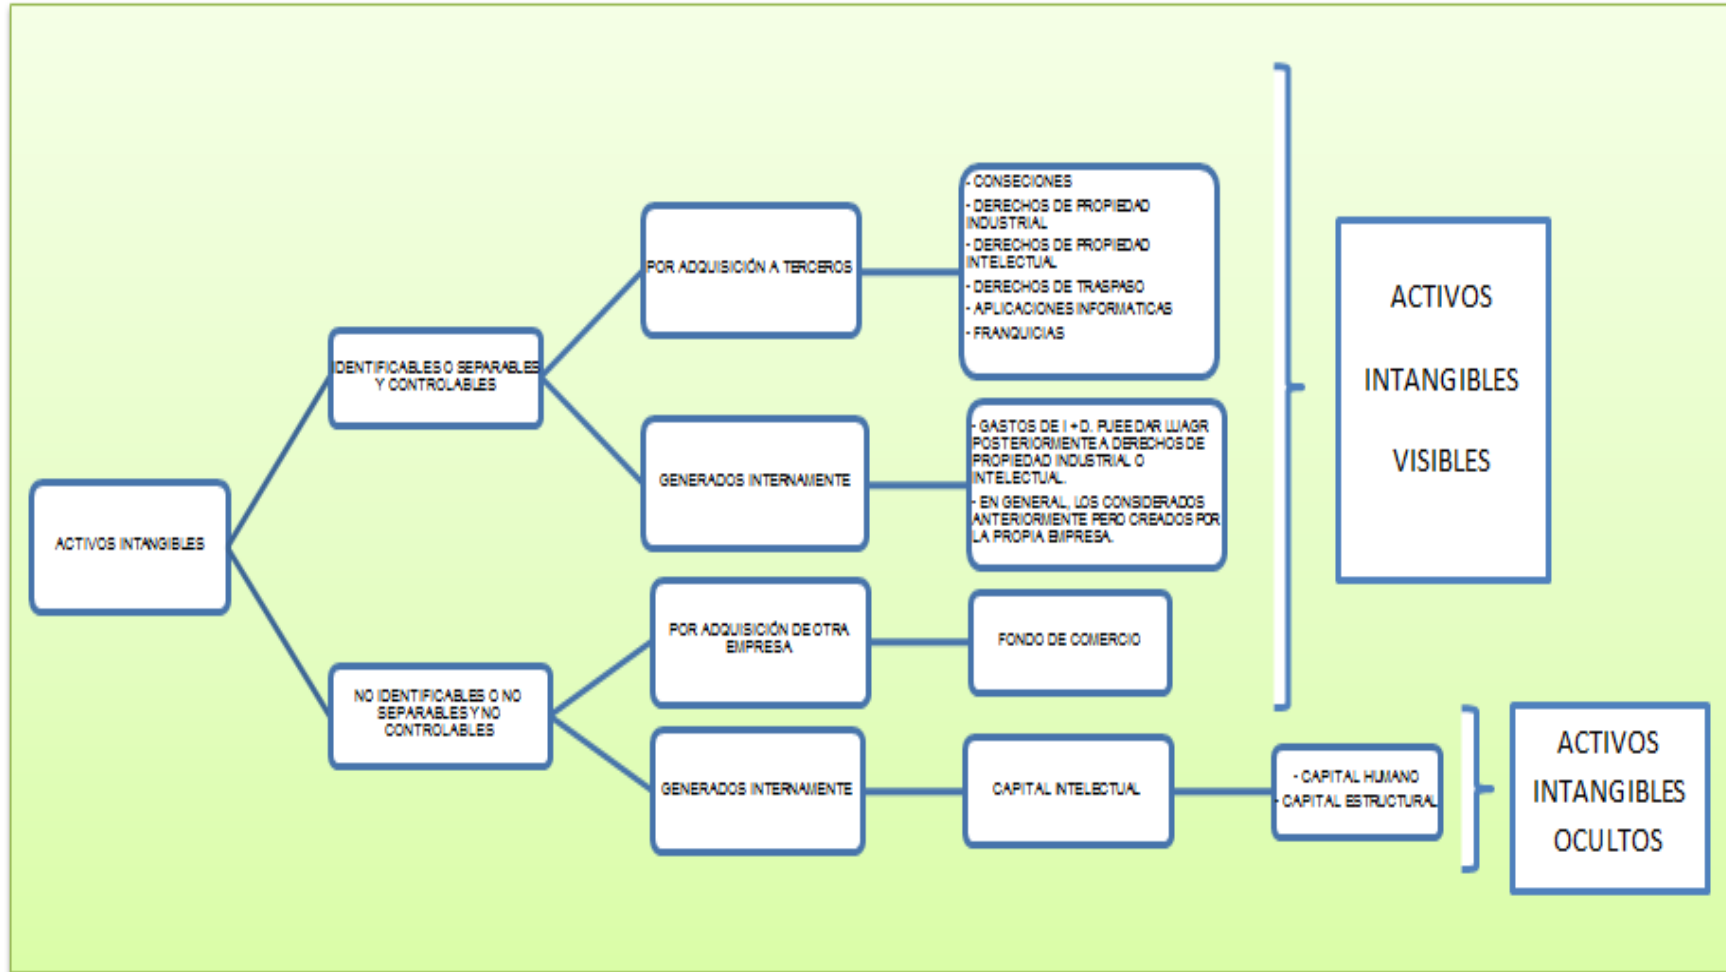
ACTIVOS INTANGIBLES

IDENTIFICABLES O SEPARABLES Y CONTROLABLES

POR ADQUISICIÓN A TERCEROS

- CONSECIONES
- DERECHOS DE PROPIEDAD INDUSTRIAL
- DERECHOS DE PROPIEDAD INTELECTUAL
- DERECHOS DE TRASPASO
- APLICACIONES INFORMATICAS
- FRANQUICIAS

GENERADOS INTERNAMENTE

- GASTOS DE I + D. PUEEDAR LUAGR POSTERIORMENTE A DERECHOS DE PROPIEDAD INDUSTRIAL O INTELECTUAL.
- EN GENERAL, LOS CONSIDERADOS ANTERIORMENTE PERO CREADOS POR LA PROPIA EMPRESA.

NO IDENTIFICABLES O NO SEPARABLES Y NO CONTROLABLES

POR ADQUISICIÓN DE OTRA EMPRESA

FONDO DE COMERCIO

GENERADOS INTERNAMENTE

CAPITAL INTELECTUAL

- CAPITAL HUMANO
- CAPITAL ESTRUCTURAL

ACTIVOS INTANGIBLES VISIBLES

ACTIVOS INTANGIBLES OCULTOS